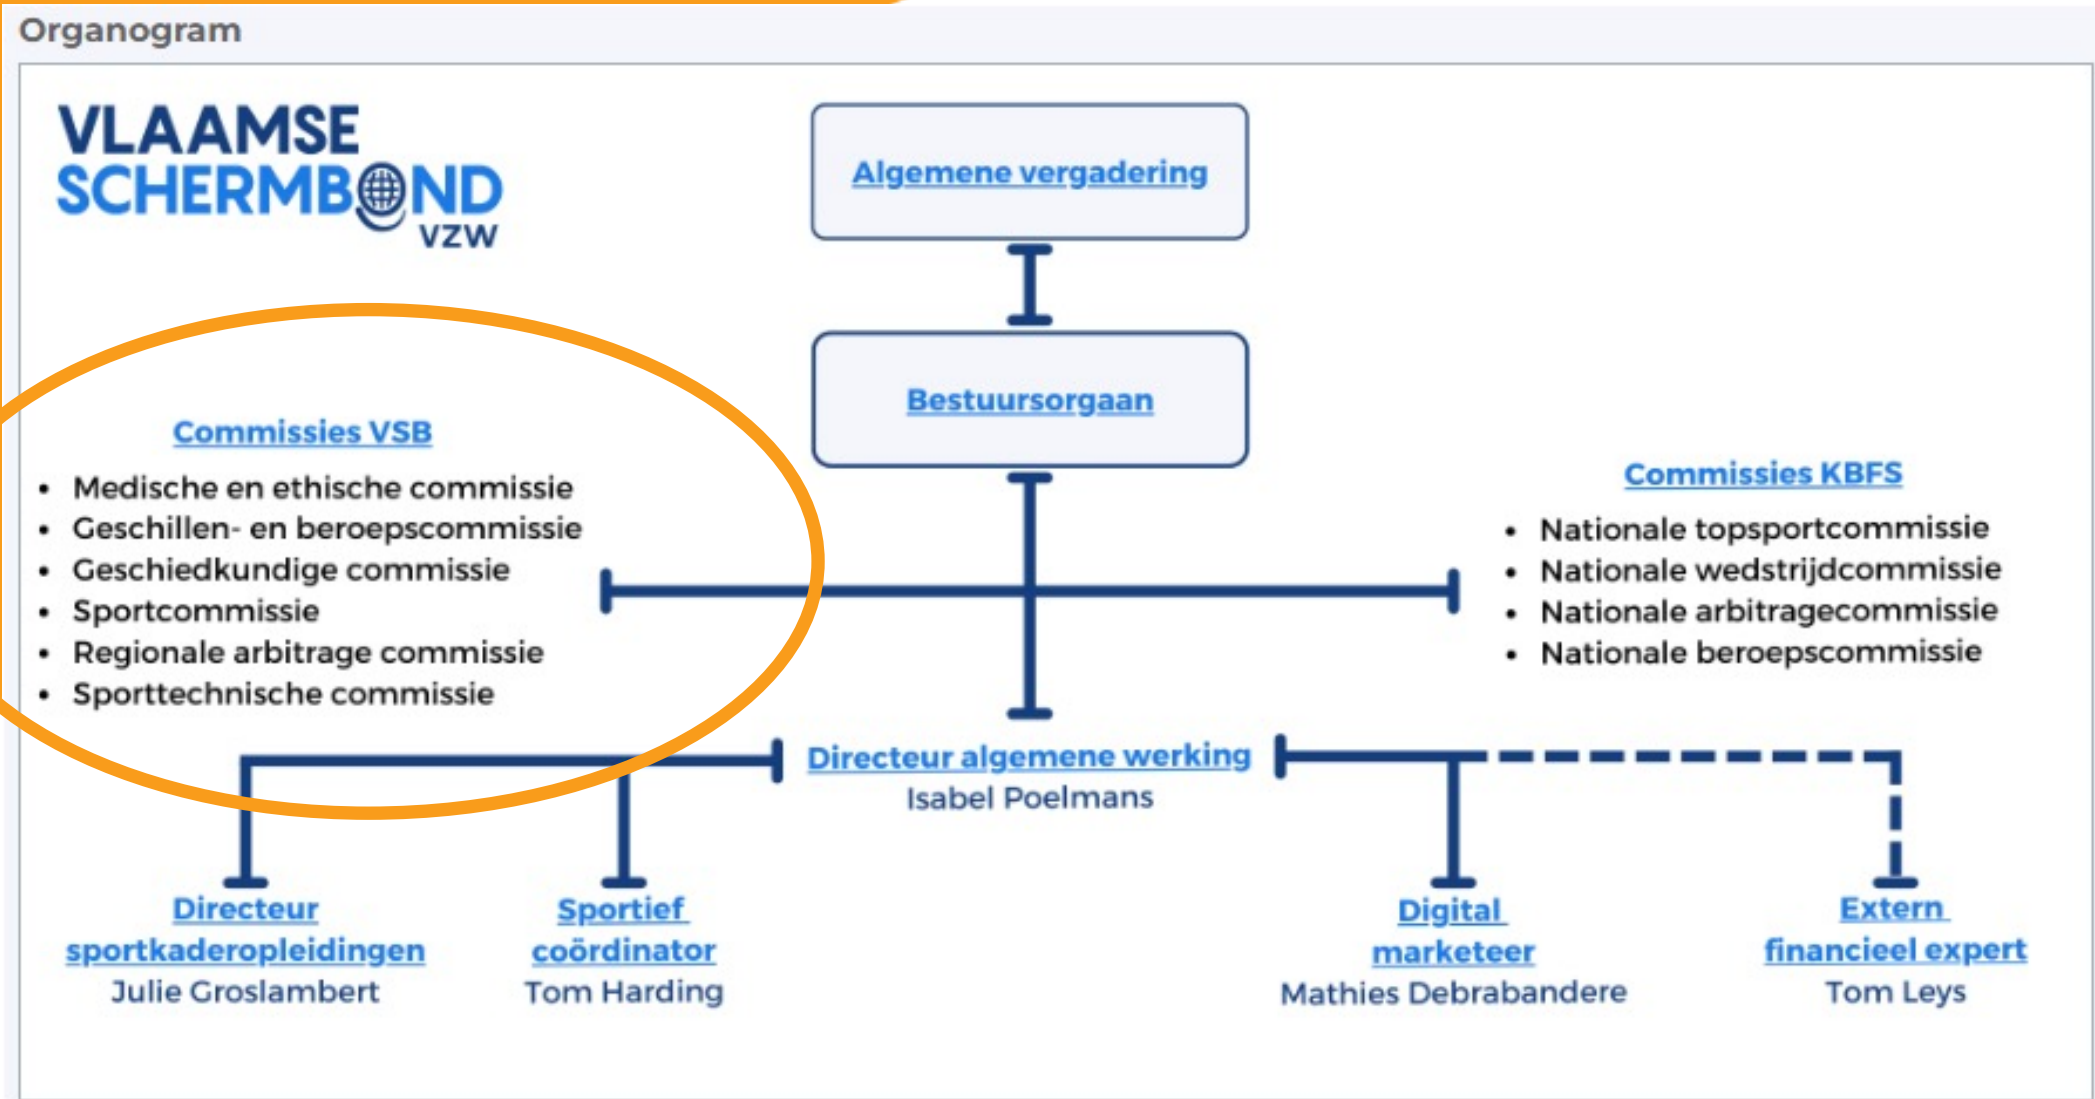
Organogram

VLAAMSE SCHERMBOND VZW

Algemene vergadering

Bestuursorgaan

Commissies VSB

- Medische en ethische commissie
- Geschillen- en beroepscommissie
- Geschiedkundige commissie
- Sportcommissie
- Regionale arbitrage commissie
- Sporttechnische commissie

Commissies KBFS

- Nationale topsportcommissie
- Nationale wedstrijdcommissie
- Nationale arbitragecommissie
- Nationale beroepscommissie

Directeur algemene werking
Isabel Poelmans

Directeur sportkaderopleidingen
Julie Groslambert

Sportief coördinator
Tom Harding

Digital marketeer
Mathies Debrabandere

Extern financieel expert
Tom Leys